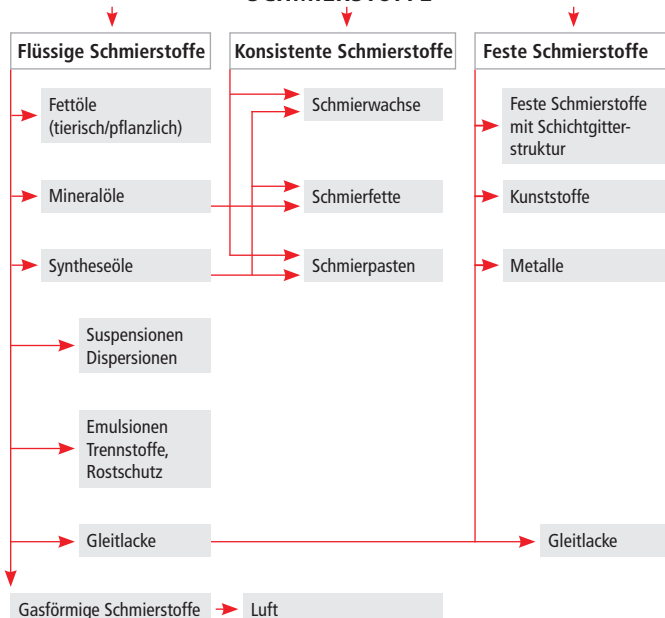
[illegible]

Flüssige Schmierstoffe

Konsistente Schmierstoffe

Feste Schmierstoffe

Fettöle (tierisch/pflanzlich)

Schmierwachse

Feste Schmierstoffe mit Schichtgitterstruktur

Mineralöle

Schmierfette

Kunststoffe

Syntheseöle

Schmierpasten

Metalle

Suspensionen Dispersionen

Emulsionen Trennstoffe, Rostschutz

Gleitlacke

Gleitlacke

Gasförmige Schmierstoffe

Luft